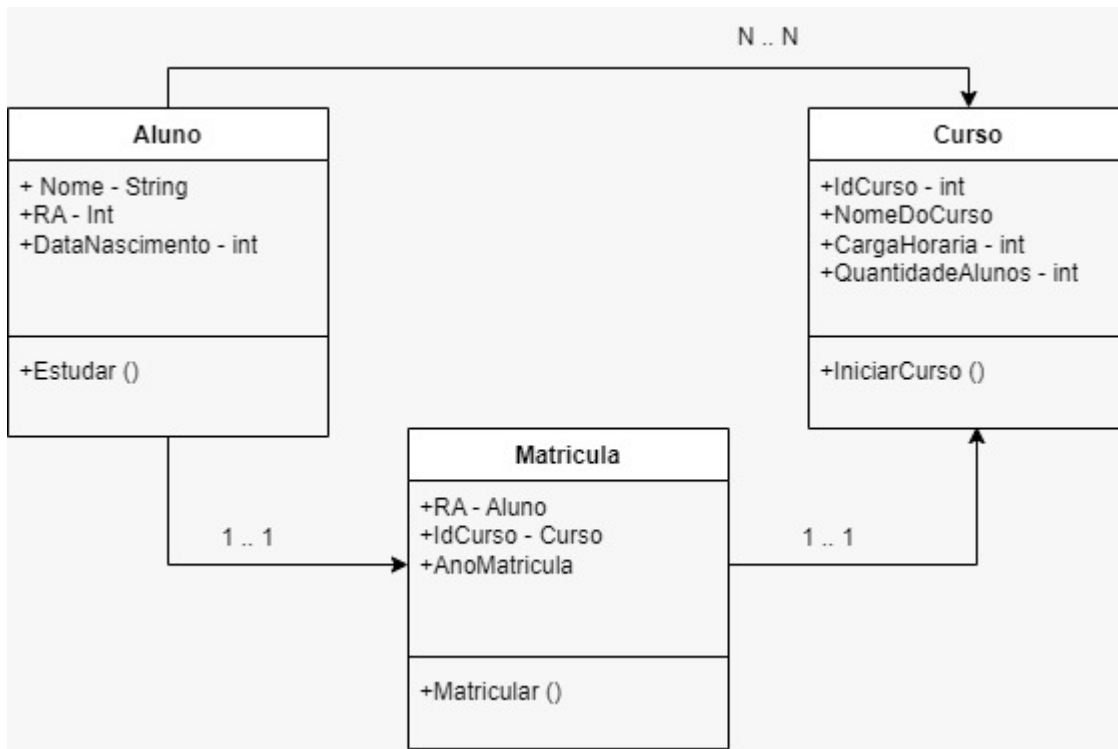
N .. N

Aluno

+ Nome - String
+RA - Int
+DataNascimento - int

+Estudar ()

Curso

+IdCurso - int
+NomeDoCurso
+CargaHoraria - int
+QuantidadeAlunos - int

+IniciarCurso ()

1 .. 1

Matricula

+RA - Aluno
+IdCurso - Curso
+AnoMatricula

+Matricular ()

1 .. 1